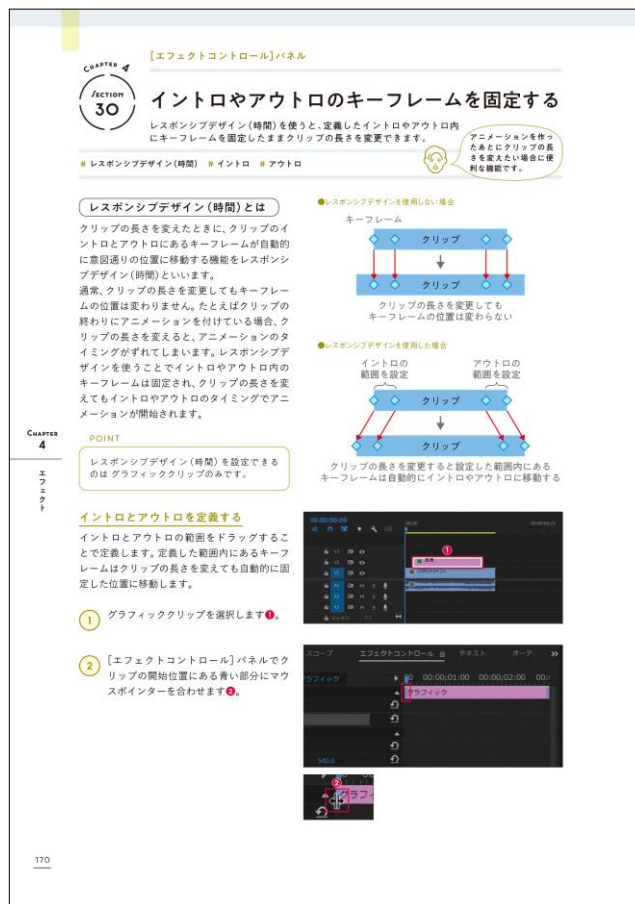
CHAPTER 4

SECTION 30

[エフェクトコントロール]パネル

イントロやアウトロのキーフレームを固定する

レスポンシブデザイン(時間)を使うと、定義したイントロやアウトロ内にキーフレームを固定したままクリップの長さを変更できます。

アニメーションを作ったあとにクリップの長さを変えたい場合に便利な機能です。

# レスポンシブデザイン(時間)　# イントロ　# アウトロ

レスポンシブデザイン(時間)とは

クリップの長さを変えたときに、クリップのイントロとアウトロにあるキーフレームが自動的に意図通りの位置に移動する機能をレスポンシブデザイン(時間)といいます。
通常、クリップの長さを変更してもキーフレームの位置は変わりません。たとえばクリップの終わりにアニメーションを付けている場合、クリップの長さを変えると、アニメーションのタイミングがずれてしまいます。レスポンシブデザインを使うことでイントロやアウトロ内のキーフレームは固定され、クリップの長さを変えてもイントロやアウトロのタイミングでアニメーションが開始されます。

●レスポンシブデザインを使用しない場合

キーフレーム

クリップ

クリップ

クリップの長さを変更してもキーフレームの位置は変わらない

●レスポンシブデザインを使用した場合

イントロの範囲を設定

アウトロの範囲を設定

クリップ

クリップ

クリップの長さを変更すると設定した範囲内にあるキーフレームは自動的にイントロやアウトロに移動する

POINT

レスポンシブデザイン(時間)を設定できるのはグラフィッククリップのみです。

CHAPTER 4 エフェクト

イントロとアウトロを定義する

イントロとアウトロの範囲をドラッグすることで定義します。定義した範囲内にあるキーフレームはクリップの長さを変えても自動的に固定した位置に移動します。

1 グラフィッククリップを選択します❶。

2 [エフェクトコントロール]パネルでクリップの開始位置にある青い部分にマウスポインターを合わせます❷。

00:00:00:00

エフェクトコントロール

テキスト

スコープ

グラフィック

00:00:01:00　00:00:02:00

グラフィック

170